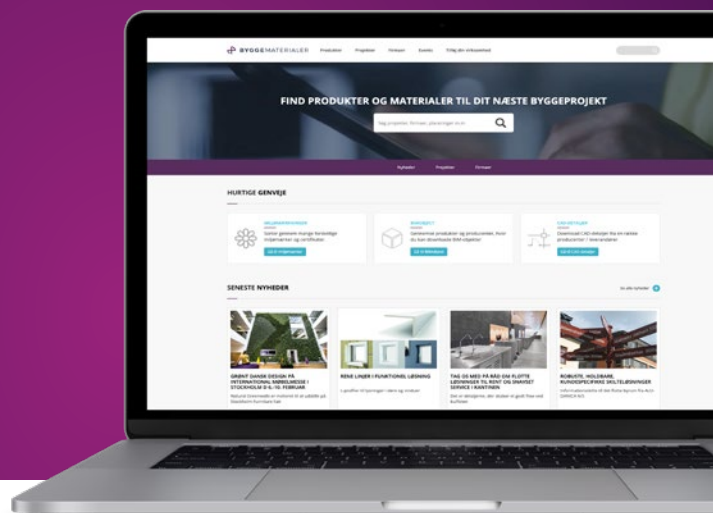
BYGGEMATERIALER Produkter Projekter Firmaer Events Tilføj din virksomhed

FIND PRODUKTER OG MATERIALER TIL DIT NÆSTE BYGGEPROJEKT

Søg projekter, firmaer, placeringer m.m.

Nyheder Projekter Firmaer

HURTIGE GENVEJE

MILJØMÆRKNINGER
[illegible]
Gå til miljømærker

BIM OBJEKT
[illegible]
Gå til BIM-filer

CAD-DETALJER
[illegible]
Gå til CAD-detaljer

SENESTE NYHEDER

Se alle nyheder

GRØNT DANSK DESIGN PÅ INTERNATIONAL MØBELMESSE I STOCKHOLM D 6.-10. FEBRUAR

RENE LINJER I FUNKTIONEL LØSNING

TAG OS MED PÅ BÅD OM FLOTTE LØSNINGER TIL RENT OG SNAVSET SERVICE I KANTINEN

ROBUSTE, HOLDBARE, KUNDESPECIFIKKE SKILTELØSNINGER